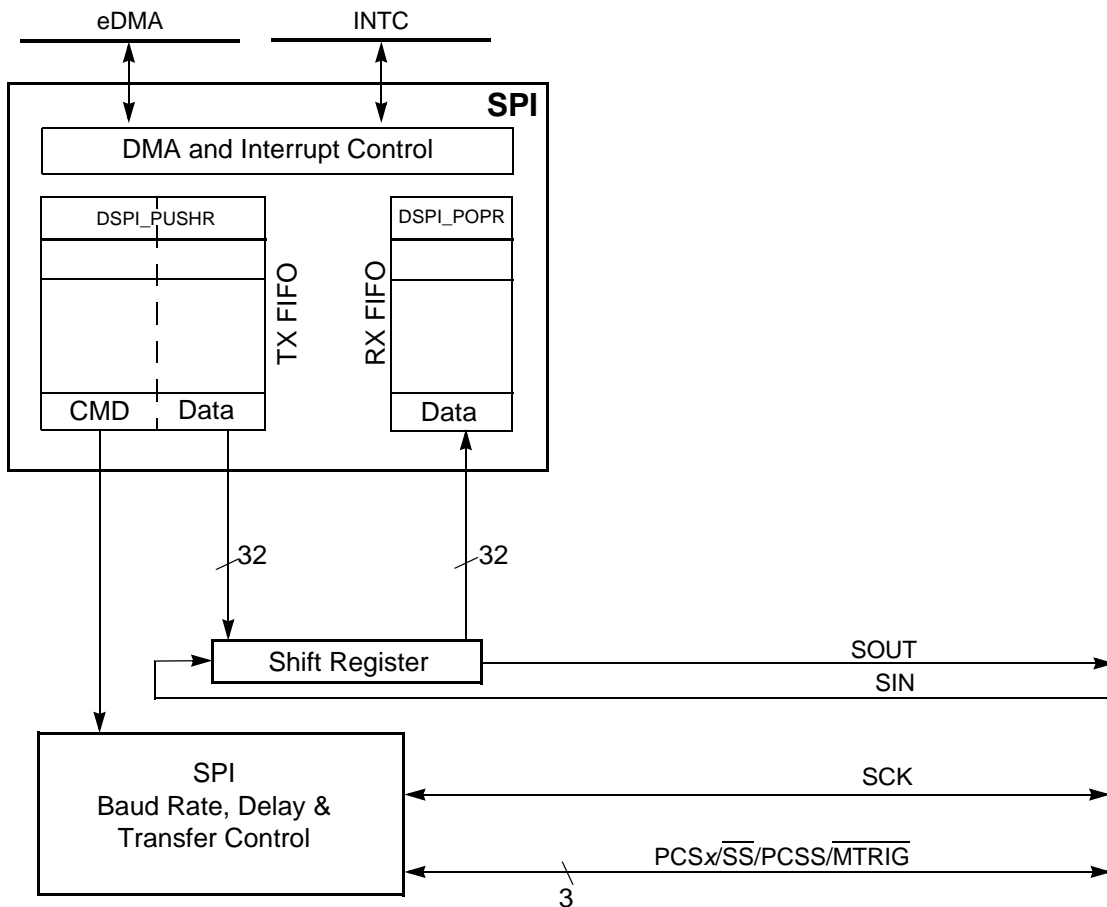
eDMA

INTC

SPI

DMA and Interrupt Control

DSPI_PUSHR

TX FIFO

CMD

Data

DSPI_POPR

RX FIFO

Data

32

32

Shift Register

SOUT

SIN

SPI
Baud Rate, Delay &
Transfer Control

SCK

PCS$x$/$\overline{SS}$/PCSS/$\overline{MTRIG}$

3